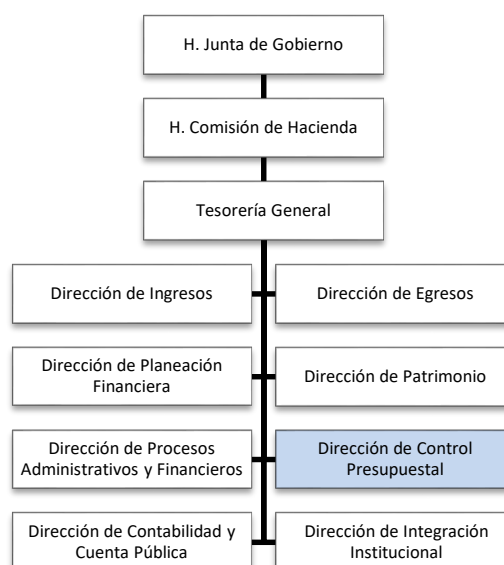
H. Junta de Gobierno

H. Comisión de Hacienda

Tesorería General

Dirección de Ingresos

Dirección de Egresos

Dirección de Planeación Financiera

Dirección de Patrimonio

Dirección de Procesos Administrativos y Financieros

Dirección de Control Presupuestal

Dirección de Contabilidad y Cuenta Pública

Dirección de Integración Institucional